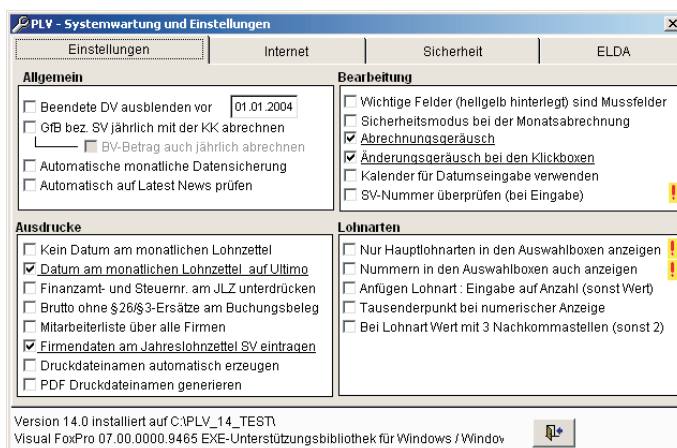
PLV - Systemwartung und Einstellungen
×

Einstellungen | Internet | Sicherheit | ELDA

Allgemein
☐ Beendete DV ausblenden vor 01.01.2004
☐ GfB bez. SV jährlich mit der KK abrechnen
☐ BV-Betrag auch jährlich abrechnen
☐ Automatische monatliche Datensicherung
☐ Automatisch auf Latest News prüfen

Bearbeitung
☐ Wichtige Felder (hellgelb hinterlegt) sind Mussfelder
☐ Sicherheitsmodus bei der Monatsabrechnung
☑ Abrechnungsgeräusch
☑ Änderungsgeräusch bei den Klickboxen
☐ Kalender für Datumseingabe verwenden
☐ SV-Nummer überprüfen (bei Eingabe) !

Ausdrucke
☐ Kein Datum am monatlichen Lohnzettel
☑ Datum am monatlichen Lohnzettel auf Ultimo
☐ Finanzamt- und Steuernr. am JLZ unterdrücken
☐ Brutto ohne §26/§3-Ersätze am Buchungsbeleg
☐ Mitarbeiterliste über alle Firmen
☑ Firmendaten am Jahreslohnzettel SV eintragen
☐ Druckdateinamen automatisch erzeugen
☐ PDF Druckdateinamen generieren

Lohnarten
☐ Nur Hauptlohnarten in den Auswahlboxen anzeigen !
☐ Nummern in den Auswahlboxen auch anzeigen !
☐ Anfügen Lohnart : Eingabe auf Anzahl (sonst Wert)
☐ Tausenderpunkt bei numerischer Anzeige
☐ Bei Lohnart Wert mit 3 Nachkommastellen (sonst 2)

Version 14.0 installiert auf C:\PLV_14_TEST\
Visual FoxPro 07.00.0000.9465 EXE-Unterstützungsbibliothek für Windows / Window